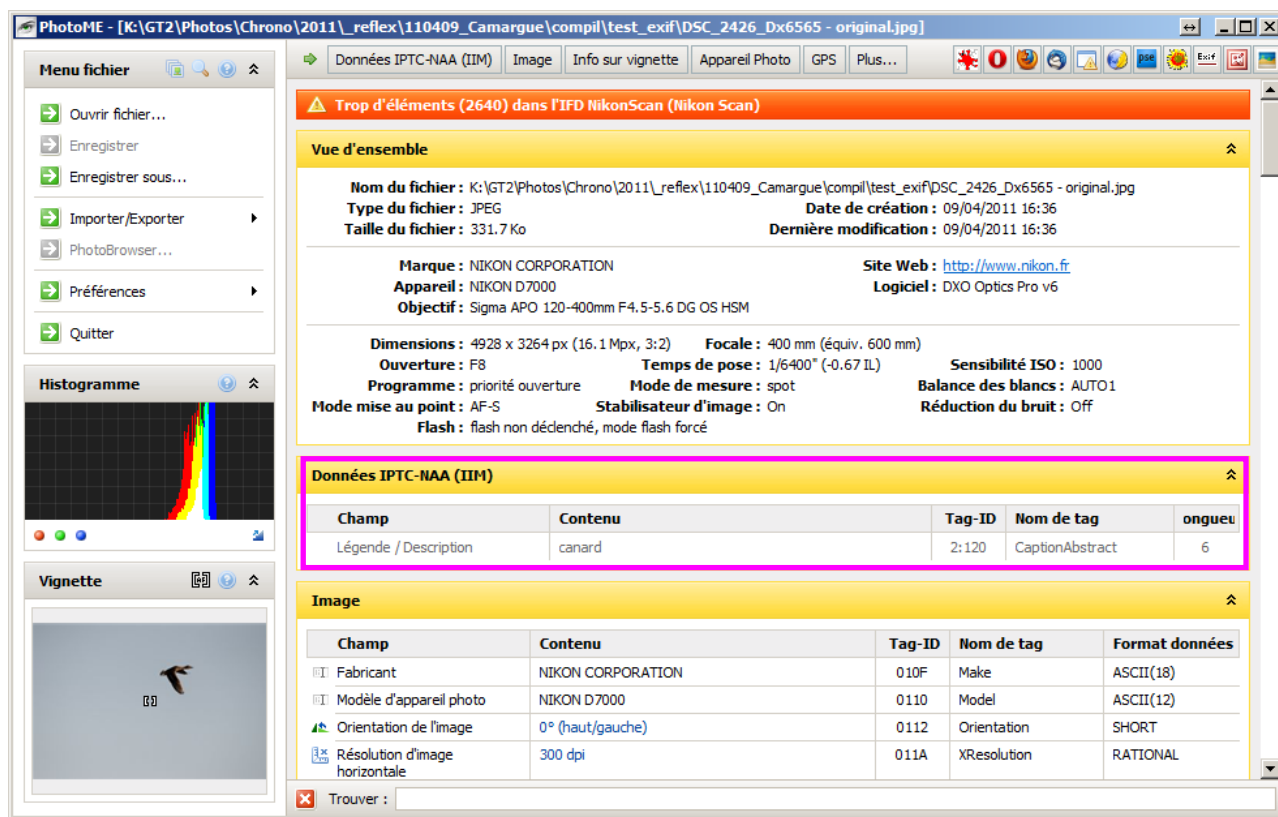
PhotoME - [K:\GT2\Photos\Chrono\2011\_reflex\110409_Camargue\compil\test_exif\DSC_2426_Dx6565 - original.jpg]

Menu fichier

Ouvrir fichier...
Enregistrer
Enregistrer sous...
Importer/Exporter
PhotoBrowser...
Préférences
Quitter

Histogramme

Vignette

Données IPTC-NAA (IIM) | Image | Info sur vignette | Appareil Photo | GPS | Plus...

Trop d'éléments (2640) dans l'IFD NikonScan (Nikon Scan)

Vue d'ensemble

Nom du fichier : K:\GT2\Photos\Chrono\2011\_reflex\110409_Camargue\compil\test_exif\DSC_2426_Dx6565 - original.jpg
Type du fichier : JPEG
Date de création : 09/04/2011 16:36
Taille du fichier : 331.7 Ko
Dernière modification : 09/04/2011 16:36

Marque : NIKON CORPORATION
Site Web : http://www.nikon.fr
Appareil : NIKON D7000
Logiciel : DXO Optics Pro v6
Objectif : Sigma APO 120-400mm F4.5-5.6 DG OS HSM

Dimensions : 4928 x 3264 px (16.1 Mpx, 3:2)
Focale : 400 mm (équiv. 600 mm)
Ouverture : F8
Temps de pose : 1/6400" (-0.67 IL)
Sensibilité ISO : 1000
Programme : priorité ouverture
Mode de mesure : spot
Balance des blancs : AUTO1
Mode mise au point : AF-S
Stabilisateur d'image : On
Réduction du bruit : Off
Flash : flash non déclenché, mode flash forcé

Données IPTC-NAA (IIM)

| Champ | Contenu | Tag-ID | Nom de tag | ongueu |
|---|---|---|---|---|
| Légende / Description | canard | 2:120 | CaptionAbstract | 6 |

Image

| Champ | Contenu | Tag-ID | Nom de tag | Format données |
|---|---|---|---|---|
| Fabricant | NIKON CORPORATION | 010F | Make | ASCII(18) |
| Modèle d'appareil photo | NIKON D7000 | 0110 | Model | ASCII(12) |
| Orientation de l'image | 0° (haut/gauche) | 0112 | Orientation | SHORT |
| Résolution d'image horizontale | 300 dpi | 011A | XResolution | RATIONAL |

Trouver :